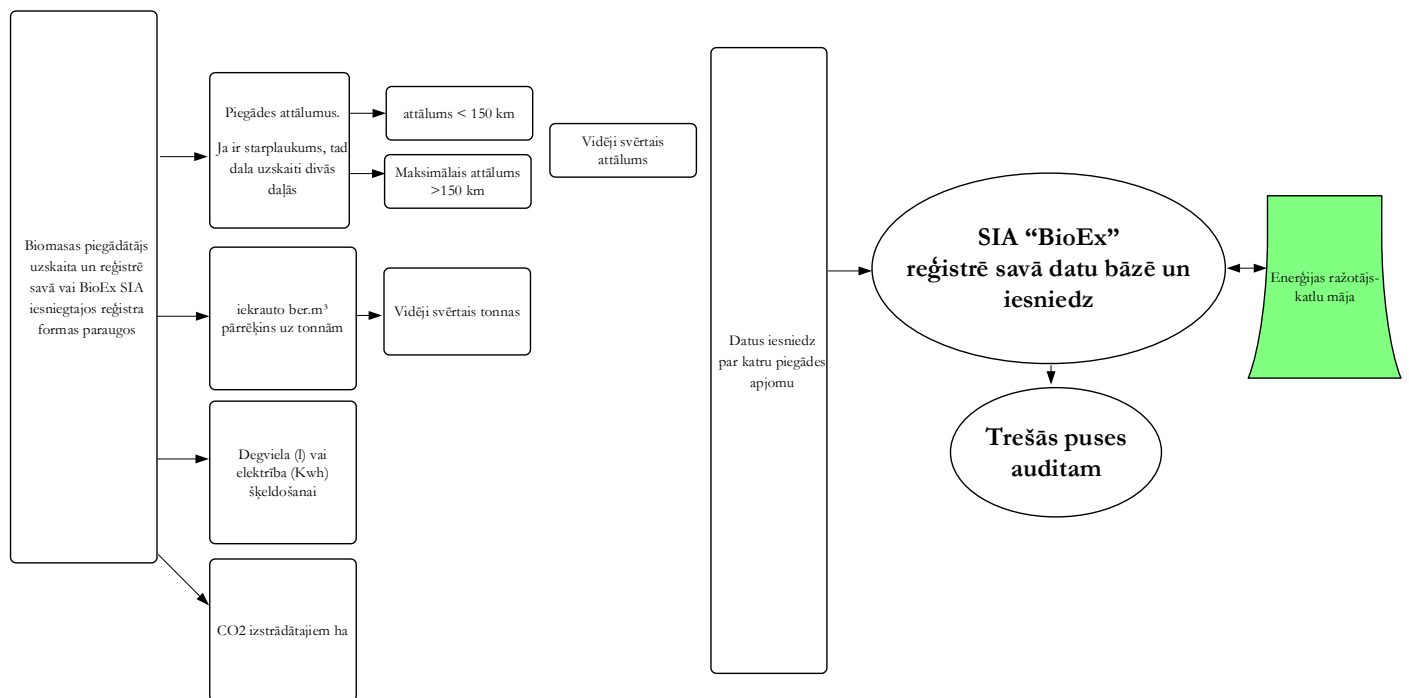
Biomasas piegādātājs uzskaita un reģistrē savā vai BioEx SIA iesniegtajos reģistra formas paraugos

Piegādes attālumus.

Ja ir starplaukums, tad dala uzskaiti divās daļās

attālums < 150 km

Maksimālais attālums >150 km

Vidēji svērtais attālums

iekrauto ber.m³ pārrēķins uz tonnām

Vidēji svērtais tonnas

Degviela (l) vai elektrība (Kwh) šķeldošanai

CO2 izstrādātajiem ha

Datus iesniedz par katru piegādes apjomu

SIA “BioEx” reģistrē savā datu bāzē un iesniedz

Enerģijas ražotājs-katlu māja

Trešās puses auditam